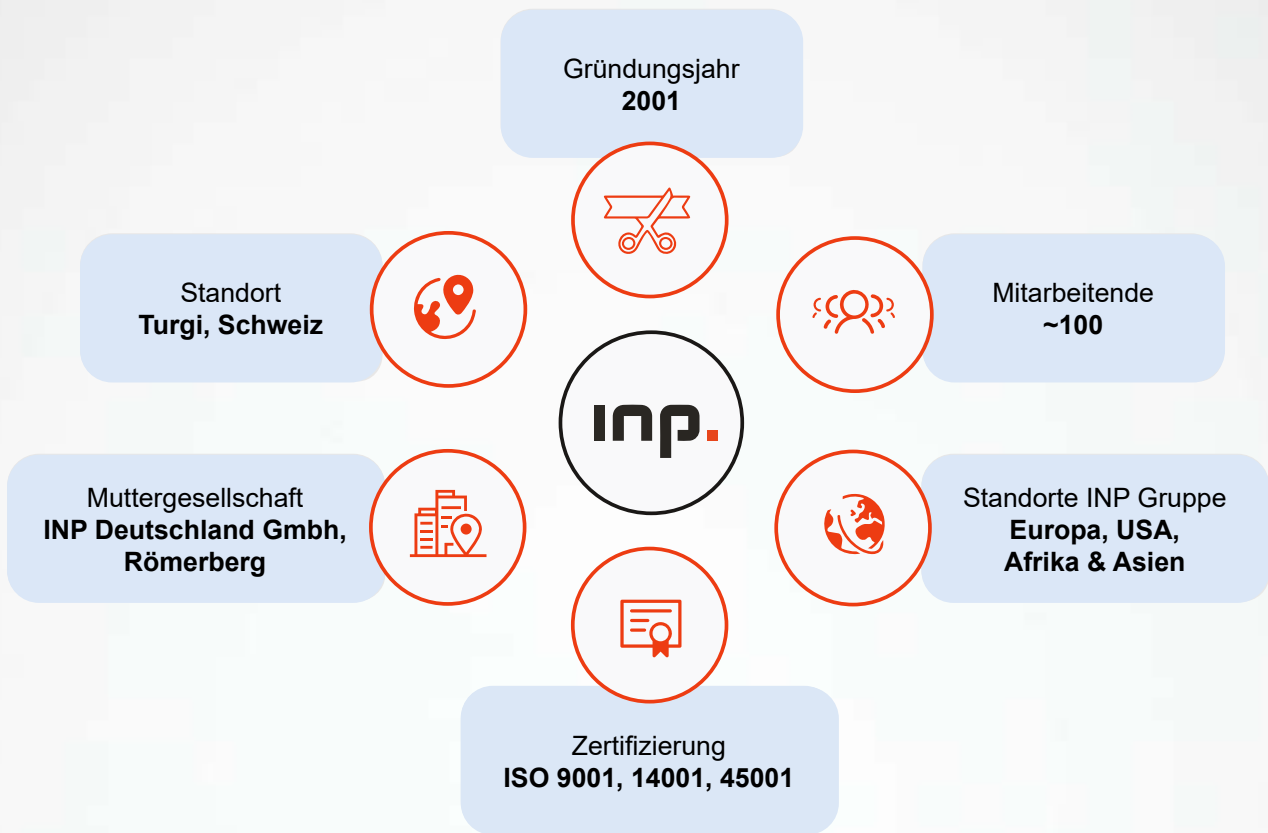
Gründungsjahr
**2001**

Standort
**Turgi, Schweiz**

Mitarbeitende
**~100**

inp.

Muttergesellschaft
**INP Deutschland Gmbh, Römerberg**

Standorte INP Gruppe
**Europa, USA, Afrika & Asien**

Zertifizierung
**ISO 9001, 14001, 45001**